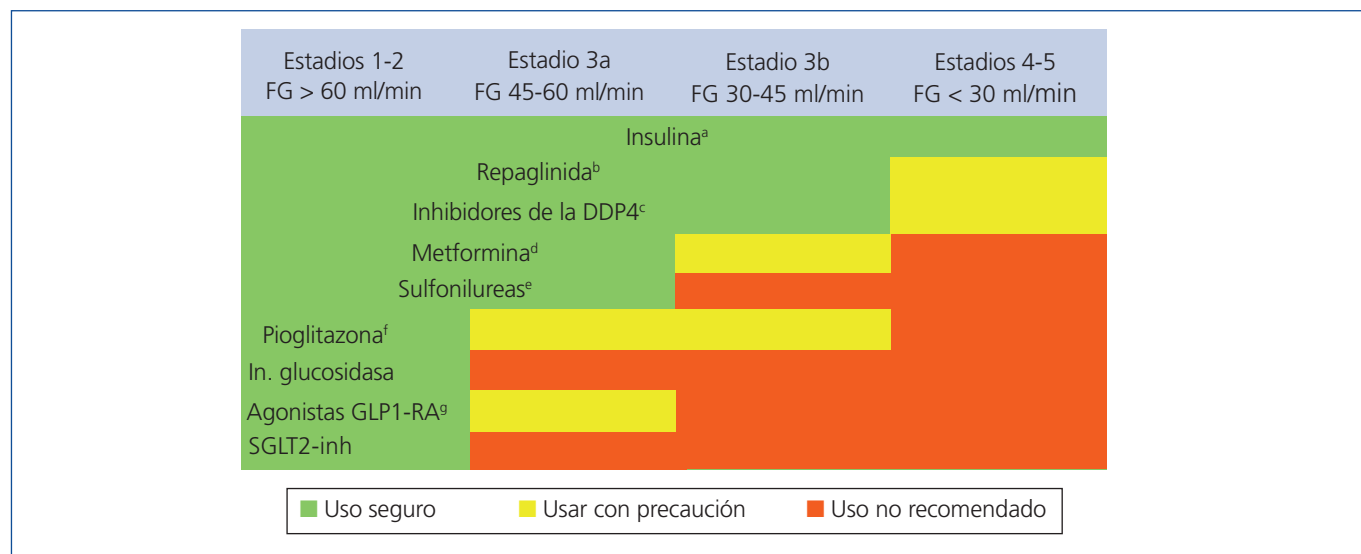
| Estadios 1-2 FG > 60 ml/min | Estadio 3a FG 45-60 ml/min | Estadio 3b FG 30-45 ml/min | Estadios 4-5 FG < 30 ml/min |
|---|---|---|---|

Insulina$^{a}$
Repaglinida$^{b}$
Inhibidores de la DDP4$^{c}$
Metformina$^{d}$
Sulfonilureas$^{e}$
Pioglitazona$^{f}$
In. glucosidasa
Agonistas GLP1-RA$^{g}$
SGLT2-inh

Uso seguro
Usar con precaución
Uso no recomendado